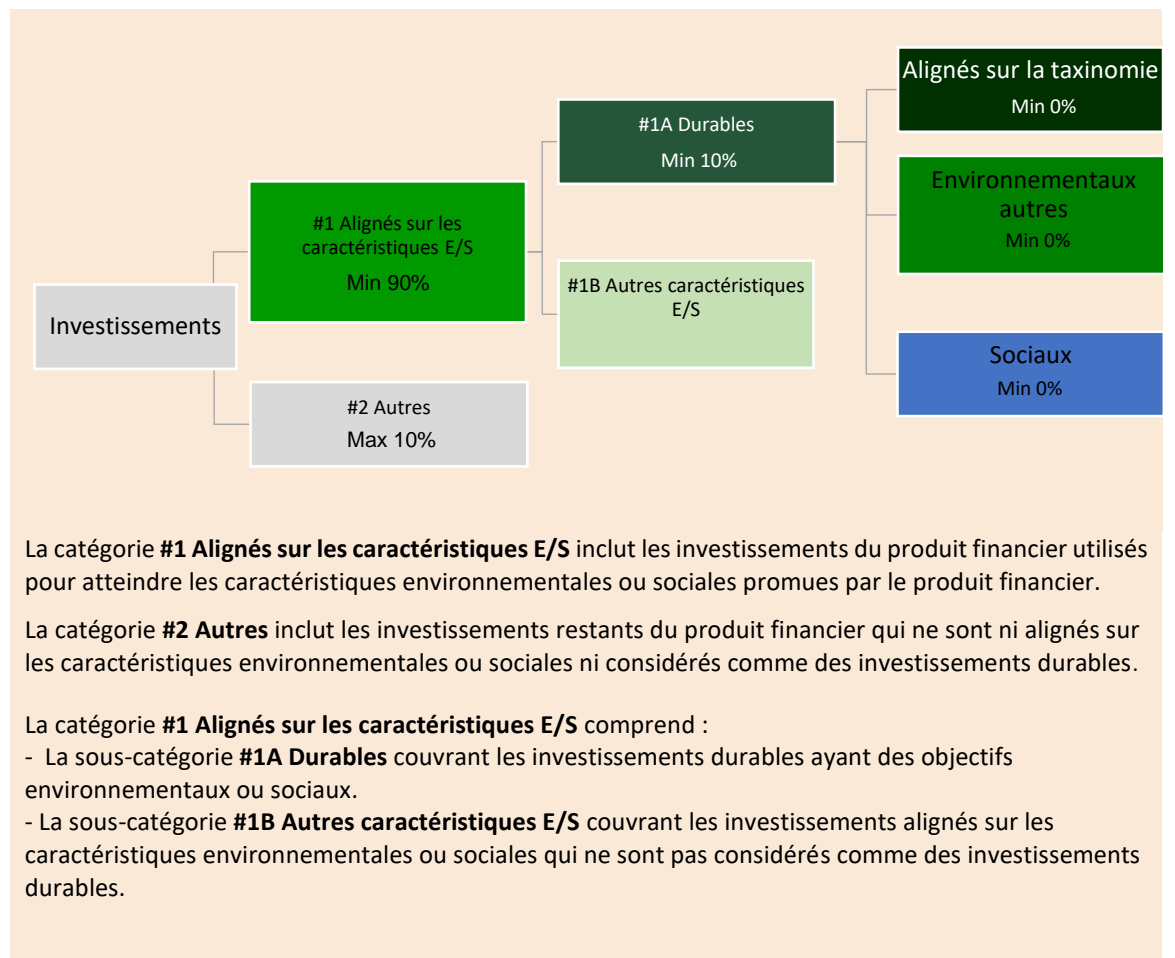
Investissements

#1 Alignés sur les caractéristiques E/S
Min 90%

#2 Autres
Max 10%

#1A Durables
Min 10%

#1B Autres caractéristiques E/S

Alignés sur la taxinomie
Min 0%

Environnementaux autres
Min 0%

Sociaux
Min 0%

La catégorie **#1 Alignés sur les caractéristiques E/S** inclut les investissements du produit financier utilisés pour atteindre les caractéristiques environnementales ou sociales promues par le produit financier.

La catégorie **#2 Autres** inclut les investissements restants du produit financier qui ne sont ni alignés sur les caractéristiques environnementales ou sociales ni considérés comme des investissements durables.

La catégorie **#1 Alignés sur les caractéristiques E/S** comprend :
- La sous-catégorie **#1A Durables** couvrant les investissements durables ayant des objectifs environnementaux ou sociaux.
- La sous-catégorie **#1B Autres caractéristiques E/S** couvrant les investissements alignés sur les caractéristiques environnementales ou sociales qui ne sont pas considérés comme des investissements durables.